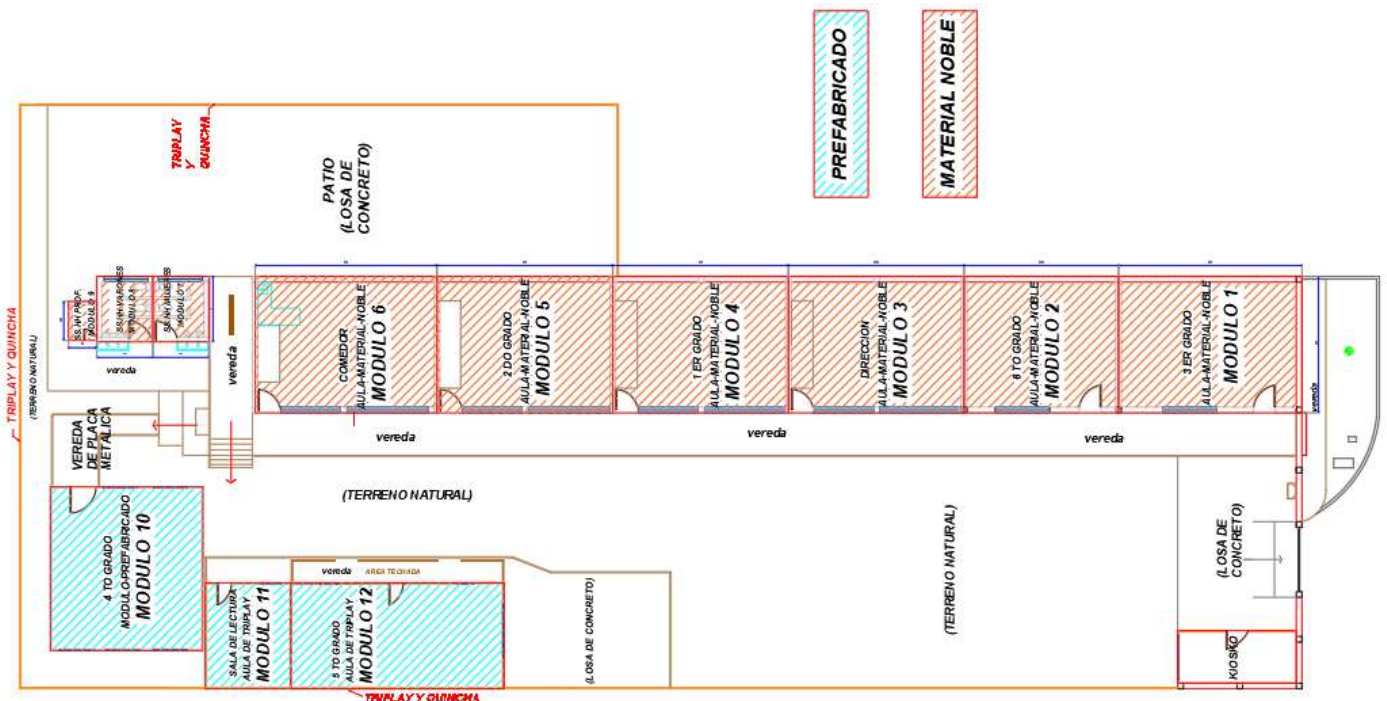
PREFABRICADO

MATERIAL NOBLE

TRIPLAY Y QUINCHA

PATIO (LOSA DE CONCRETO)

TRIPLAY Y QUINCHA

(TERRENO NATURAL)

SS.HH PROF. MODULO 9

SS.HH VARONES MODULO 8

SS.HH MUJERES MODULO 7

vereda

vereda

COMEDOR AULA-MATERIAL NOBLE MODULO 6

2 DO GRADO AULA-MATERIAL NOBLE MODULO 5

1 ER GRADO AULA-MATERIAL NOBLE MODULO 4

DIRECCION AULA-MATERIAL NOBLE MODULO 3

6 TO GRADO AULA-MATERIAL NOBLE MODULO 2

3 ER GRADO AULA-MATERIAL NOBLE MODULO 1

vereda

vereda

vereda

vereda

vereda

VEREDA DE PLACA METALICA

(TERRENO NATURAL)

4 TO GRADO MODULO-PREFABRICADO MODULO 10

vereda AREA TECHADA

SALA DE LECTURA AULA DE TRIPLAY MODULO 11

5 TO GRADO AULA DE TRIPLAY MODULO 12

(LOSA DE CONCRETO)

(TERRENO NATURAL)

(LOSA DE CONCRETO)

KIOSKO

TRIPLAY Y QUINCHA